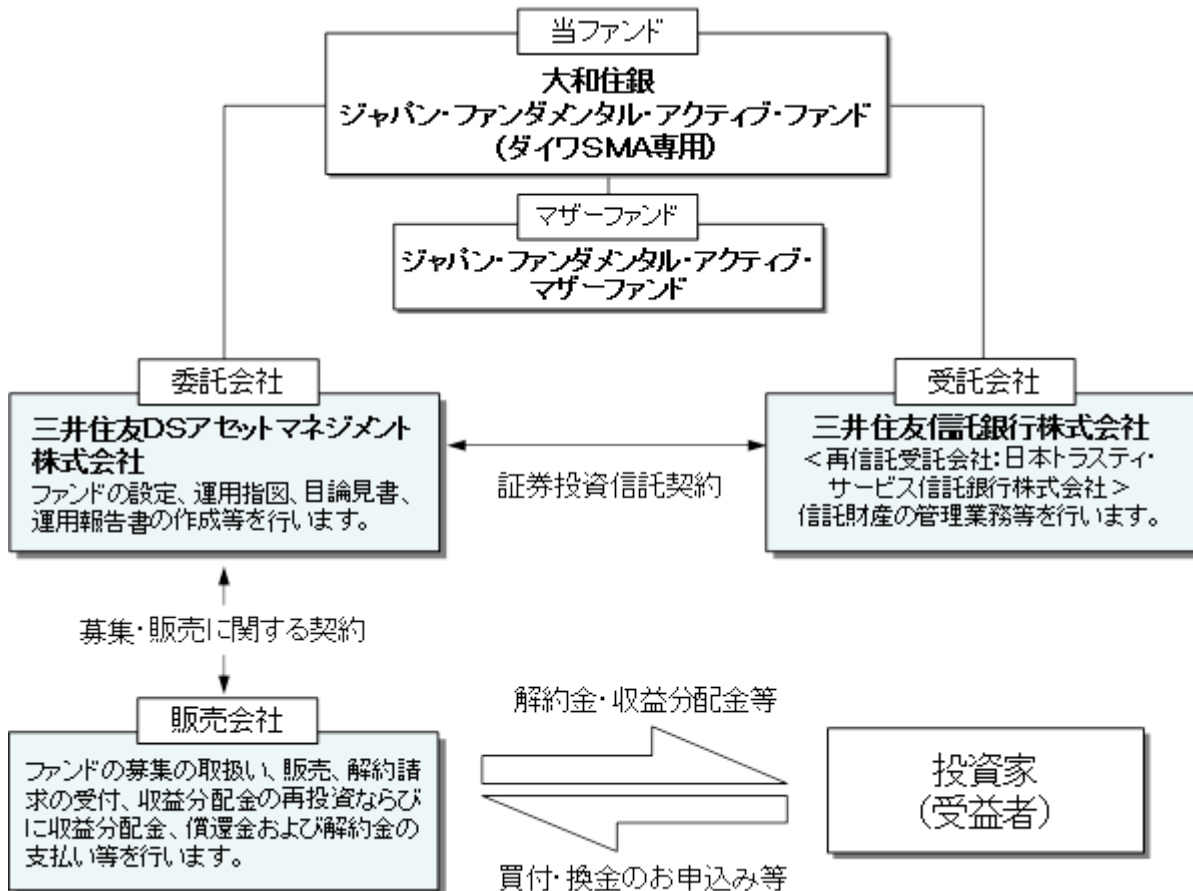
当ファンド

大和住銀
ジャパン・ファンダメンタル・アクティブ・ファンド
(ダイワSMA専用)

マザーファンド

ジャパン・ファンダメンタル・アクティブ・マザーファンド

委託会社

三井住友DSアセットマネジメント株式会社
ファンドの設定、運用指図、目論見書、運用報告書の作成等を行います。

証券投資信託契約

受託会社

三井住友信託銀行株式会社
<再信託受託会社:日本トラスティ・サービス信託銀行株式会社>
信託財産の管理業務等を行います。

募集・販売に関する契約

販売会社

ファンドの募集の取扱い、販売、解約請求の受付、収益分配金の再投資ならびに収益分配金、償還金および解約金の支払い等を行います。

解約金・収益分配金等

買付・換金のお申込み等

投資家
(受益者)